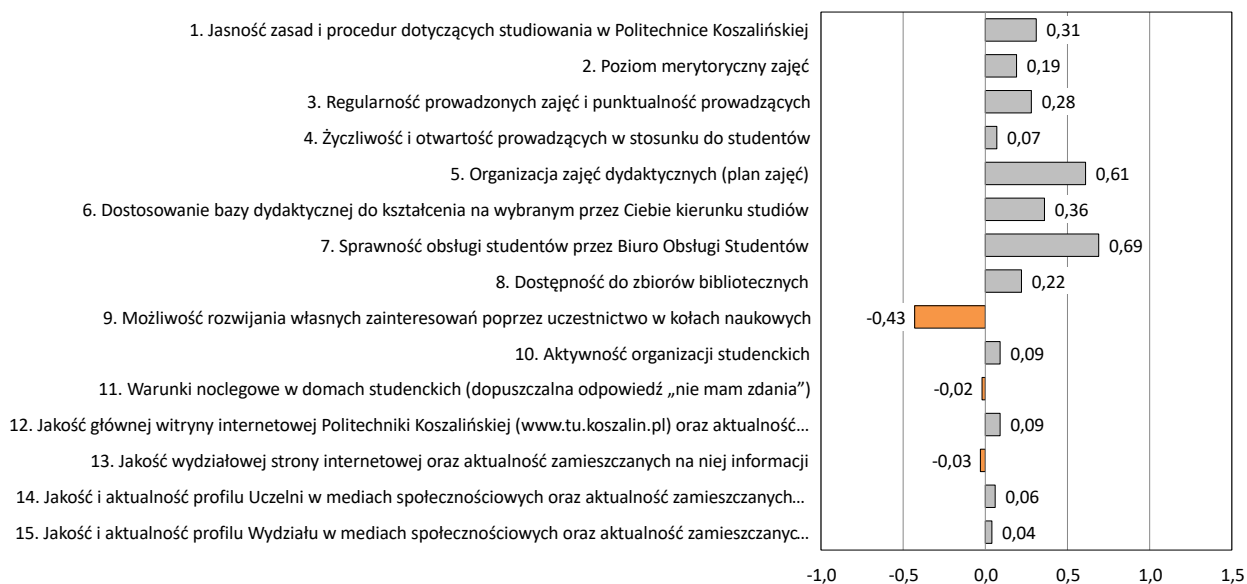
1. Jasność zasad i procedur dotyczących studiowania w Politechnice Koszalińskiej
0,31
2. Poziom merytoryczny zajęć
0,19
3. Regularność prowadzonych zajęć i punktualność prowadzących
0,28
4. Życzliwość i otwartość prowadzących w stosunku do studentów
0,07
5. Organizacja zajęć dydaktycznych (plan zajęć)
0,61
6. Dostosowanie bazy dydaktycznej do kształcenia na wybranym przez Ciebie kierunku studiów
0,36
7. Sprawność obsługi studentów przez Biuro Obsługi Studentów
0,69
8. Dostępność do zbiorów bibliotecznych
0,22
9. Możliwość rozwijania własnych zainteresowań poprzez uczestnictwo w kołach naukowych
-0,43
10. Aktywność organizacji studenckich
0,09
11. Warunki noclegowe w domach studenckich (dopuszczalna odpowiedź „nie mam zdania")
-0,02
12. Jakość głównej witryny internetowej Politechniki Koszalińskiej (www.tu.koszalin.pl) oraz aktualność...
0,09
13. Jakość wydziałowej strony internetowej oraz aktualność zamieszczanych na niej informacji
-0,03
14. Jakość i aktualność profilu Uczelni w mediach społecznościowych oraz aktualność zamieszczanych...
0,06
15. Jakość i aktualność profilu Wydziału w mediach społecznościowych oraz aktualność zamieszczanyc...
0,04

-1,0 -0,5 0,0 0,5 1,0 1,5